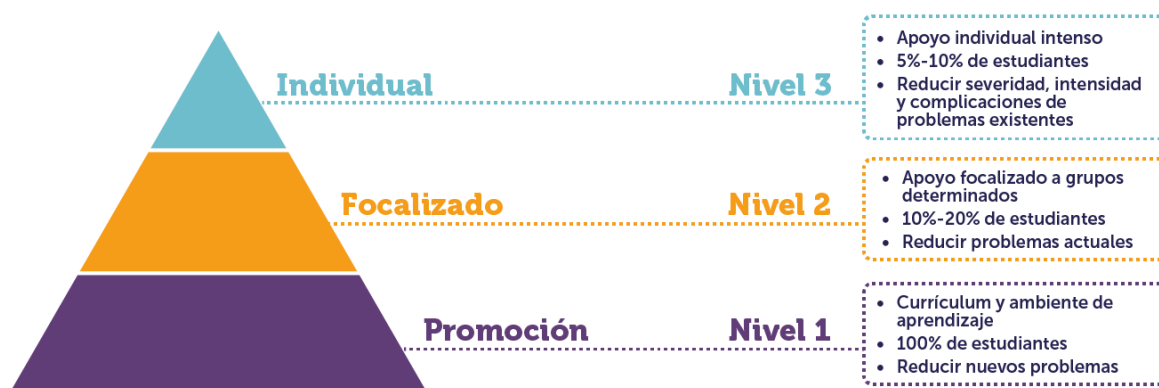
Individual

Nivel 3

- Apoyo individual intenso
- 5%-10% de estudiantes
- Reducir severidad, intensidad y complicaciones de problemas existentes

Focalizado

Nivel 2

- Apoyo focalizado a grupos determinados
- 10%-20% de estudiantes
- Reducir problemas actuales

Promoción

Nivel 1

- Currículum y ambiente de aprendizaje
- 100% de estudiantes
- Reducir nuevos problemas